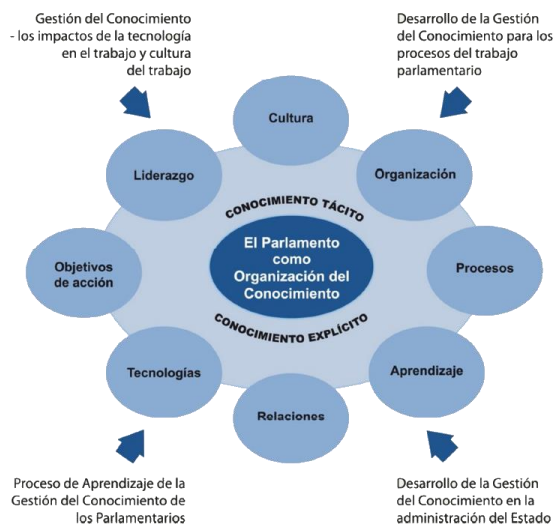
Gestión del Conocimiento - los impactos de la tecnología en el trabajo y cultura del trabajo

Desarrollo de la Gestión del Conocimiento para los procesos del trabajo parlamentario

Cultura

Liderazgo

Organización

CONOCIMIENTO TÁCITO

El Parlamento como Organización del Conocimiento

Objetivos de acción

Procesos

CONOCIMIENTO EXPLÍCITO

Tecnologías

Aprendizaje

Relaciones

Proceso de Aprendizaje de la Gestión del Conocimiento de los Parlamentarios

Desarrollo de la Gestión del Conocimiento en la administración del Estado